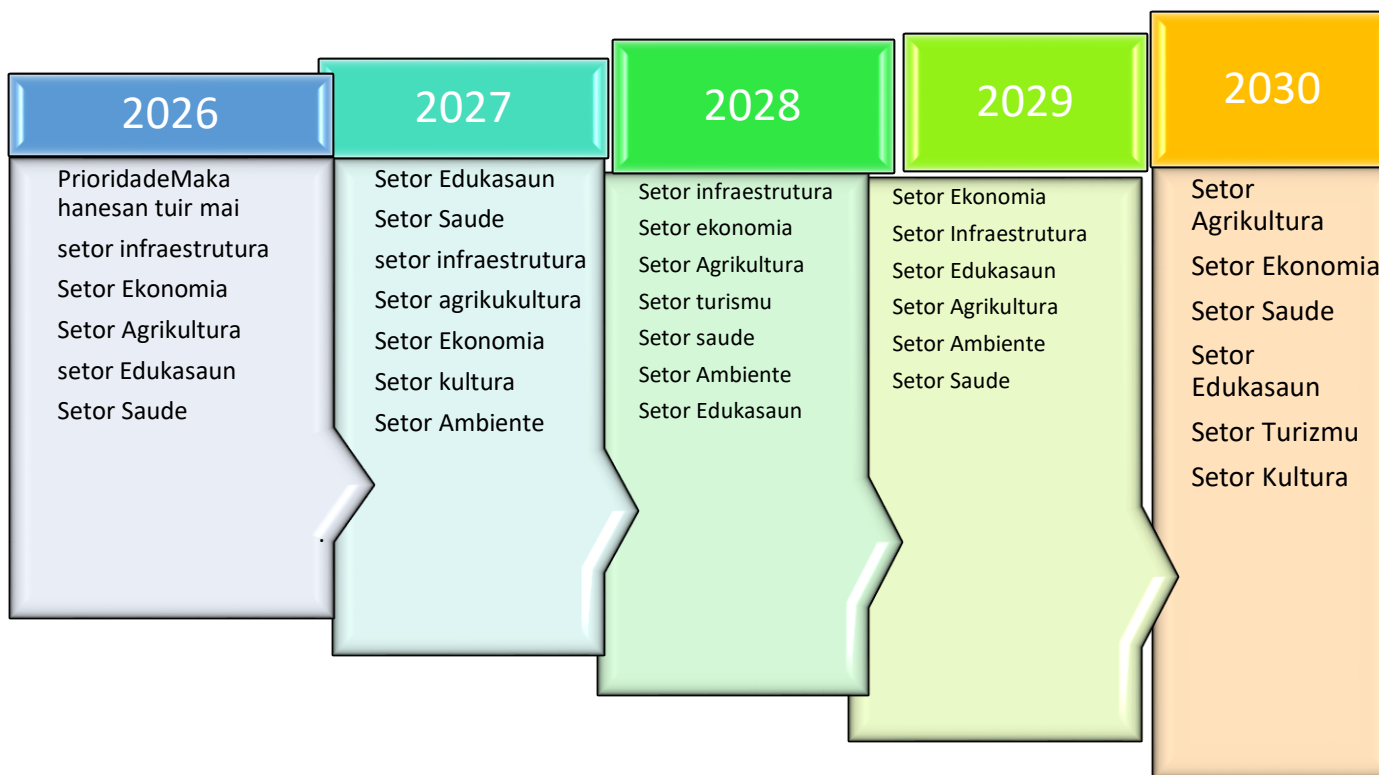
2026

PrioridadeMaka hanesan tuir mai

setor infraestrutura

Setor Ekonomia

Setor Agrikultura

setor Edukasaun

Setor Saude

2027

Setor Edukasaun

Setor Saude

setor infraestrutura

Setor agrikukultura

Setor Ekonomia

Setor kultura

Setor Ambiente

2028

Setor infraestrutura

Setor ekonomia

Setor Agrikultura

Setor turismu

Setor saude

Setor Ambiente

Setor Edukasaun

2029

Setor Ekonomia

Setor Infraestrutura

Setor Edukasaun

Setor Agrikultura

Setor Ambiente

Setor Saude

2030

Setor Agrikultura

Setor Ekonomia

Setor Saude

Setor Edukasaun

Setor Turizmu

Setor Kultura